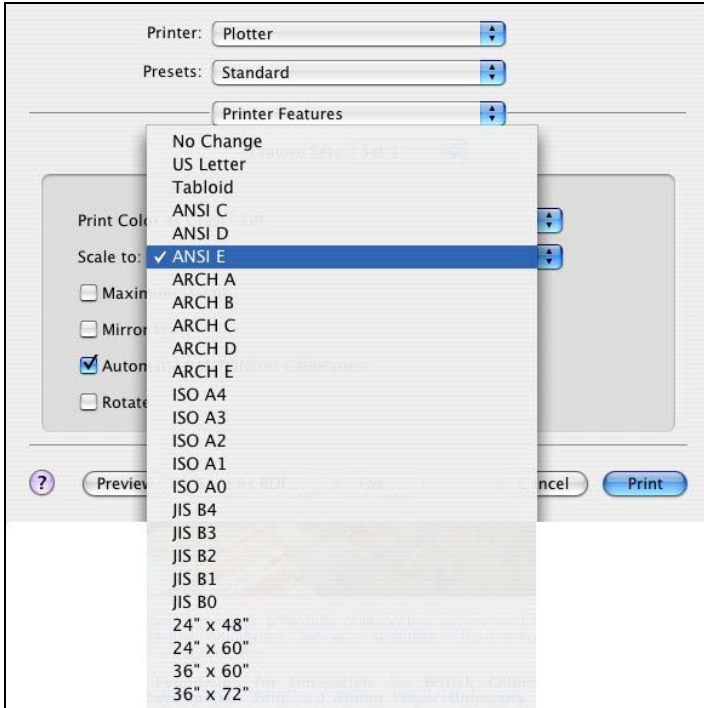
Printer: Plotter

Presets: Standard

Printer Features

No Change
US Letter
Tabloid
ANSI C
ANSI D
✓ ANSI E
ARCH A
ARCH B
ARCH C
ARCH D
ARCH E
ISO A4
ISO A3
ISO A2
ISO A1
ISO A0
JIS B4
JIS B3
JIS B2
JIS B1
JIS B0
24" x 48"
24" x 60"
36" x 60"
36" x 72"

Print Colo

Scale to:

Maxin

Mirror

Autom

Rotate

?

Previe

ncel

Print